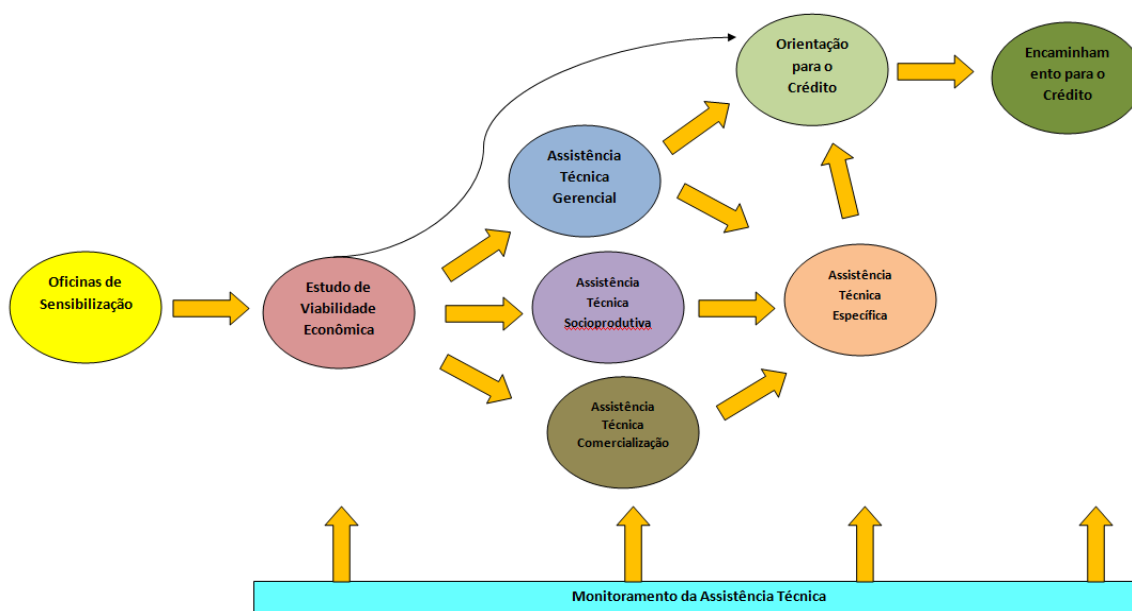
Orientação para o Crédito

Encaminhamento para o Crédito

Assistência Técnica Gerencial

Oficinas de Sensibilização

Estudo de Viabilidade Econômica

Assistência Técnica Socioprodutiva

Assistência Técnica Específica

Assistência Técnica Comercialização

Monitoramento da Assistência Técnica